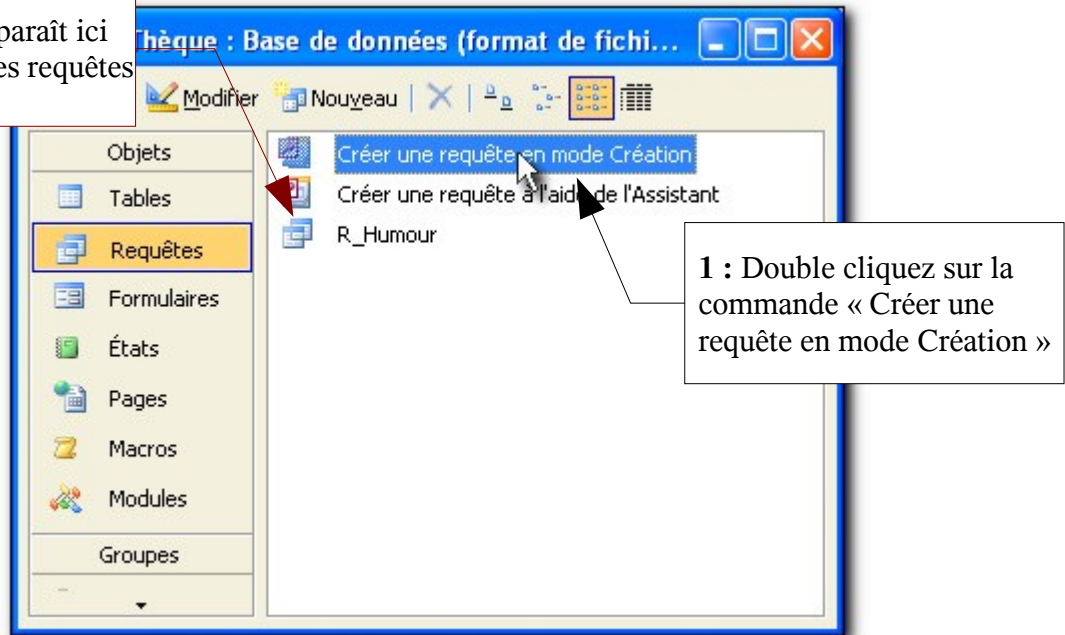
paraît ici
es requêtes

Thèque : Base de données (format de fichi...

Modifier Nouveau

Objets
Tables
Requêtes
Formulaires
États
Pages
Macros
Modules
Groupes

Créer une requête en mode Création
Créer une requête à l'aide de l'Assistant
R_Humour

**1 :** Double cliquez sur la commande « Créer une requête en mode Création »